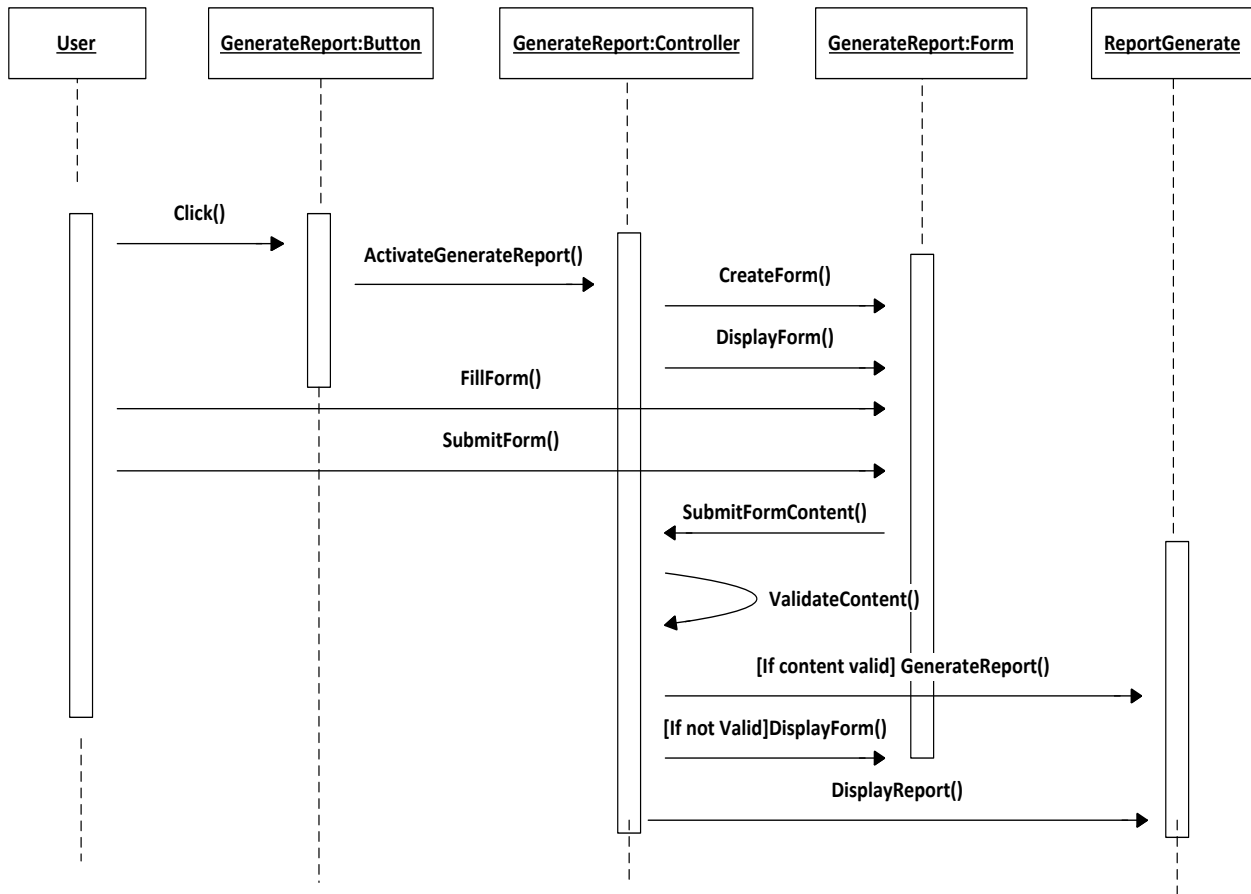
User

GenerateReport:Button

GenerateReport:Controller

GenerateReport:Form

ReportGenerate

Click()

ActivateGenerateReport()

CreateForm()

DisplayForm()

FillForm()

SubmitForm()

SubmitFormContent()

ValidateContent()

[If content valid] GenerateReport()

[If not Valid]DisplayForm()

DisplayReport()